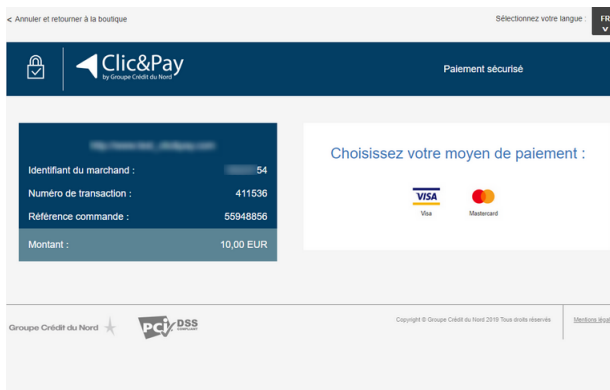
< Annuler et retourner à la boutique

Sélectionnez votre langue : FR

Clic&Pay
by Groupe Crédit du Nord

Paiement sécurisé

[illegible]

Identifiant du marchand : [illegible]54

Numéro de transaction : 411536

Référence commande : 55948856

Montant : 10,00 EUR

Choisissez votre moyen de paiement :

VISA
Visa

Mastercard

Groupe Crédit du Nord

PCI DSS
COMPLIANT

Copyright © Groupe Crédit du Nord 2016 Tous droits réservés

Mentions légal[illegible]